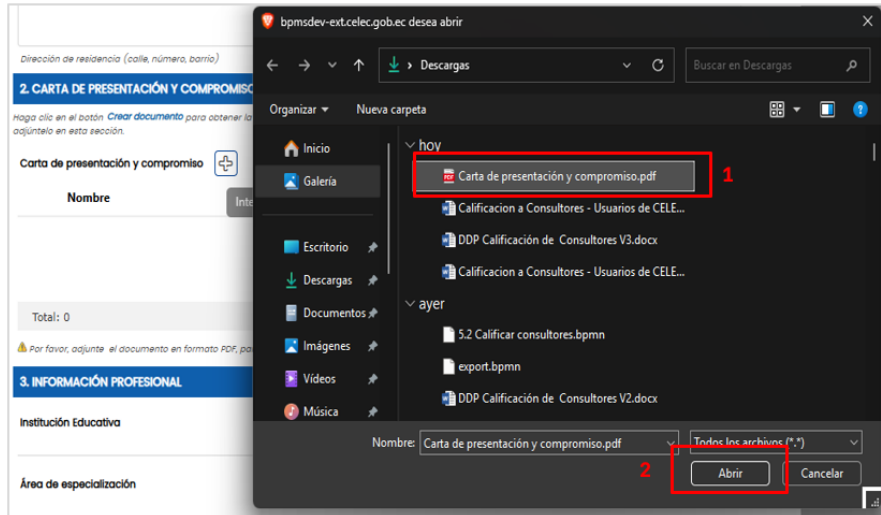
Dirección de residencia (calle, número, barrio)

2. CARTA DE PRESENTACIÓN Y COMPROMISO

Haga clic en el botón Crear documento para obtener la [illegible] adjúntelo en esta sección.

Carta de presentación y compromiso

Nombre

Inte

Total: 0

Por favor, adjunte el documento en formato PDF, pa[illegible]

3. INFORMACIÓN PROFESIONAL

Institución Educativa

Área de especialización

bpmsdev-ext.celec.gob.ec desea abrir

Descargas

Buscar en Descargas

Organizar ▾

Nueva carpeta

Inicio

Galería

Escritorio

Descargas

Documentos

Imágenes

Vídeos

Música

hoy

Carta de presentación y compromiso.pdf

1

Calificacion a Consultores - Usuarios de CELE...

DDP Calificación de Consultores V3.docx

Calificacion a Consultores - Usuarios de CELE...

ayer

5.2 Calificar consultores.bpmn

export.bpmn

DDP Calificación de Consultores V2.docx

Nombre: Carta de presentación y compromiso.pdf

Todos los archivos (*.*)

2

Abrir

Cancelar